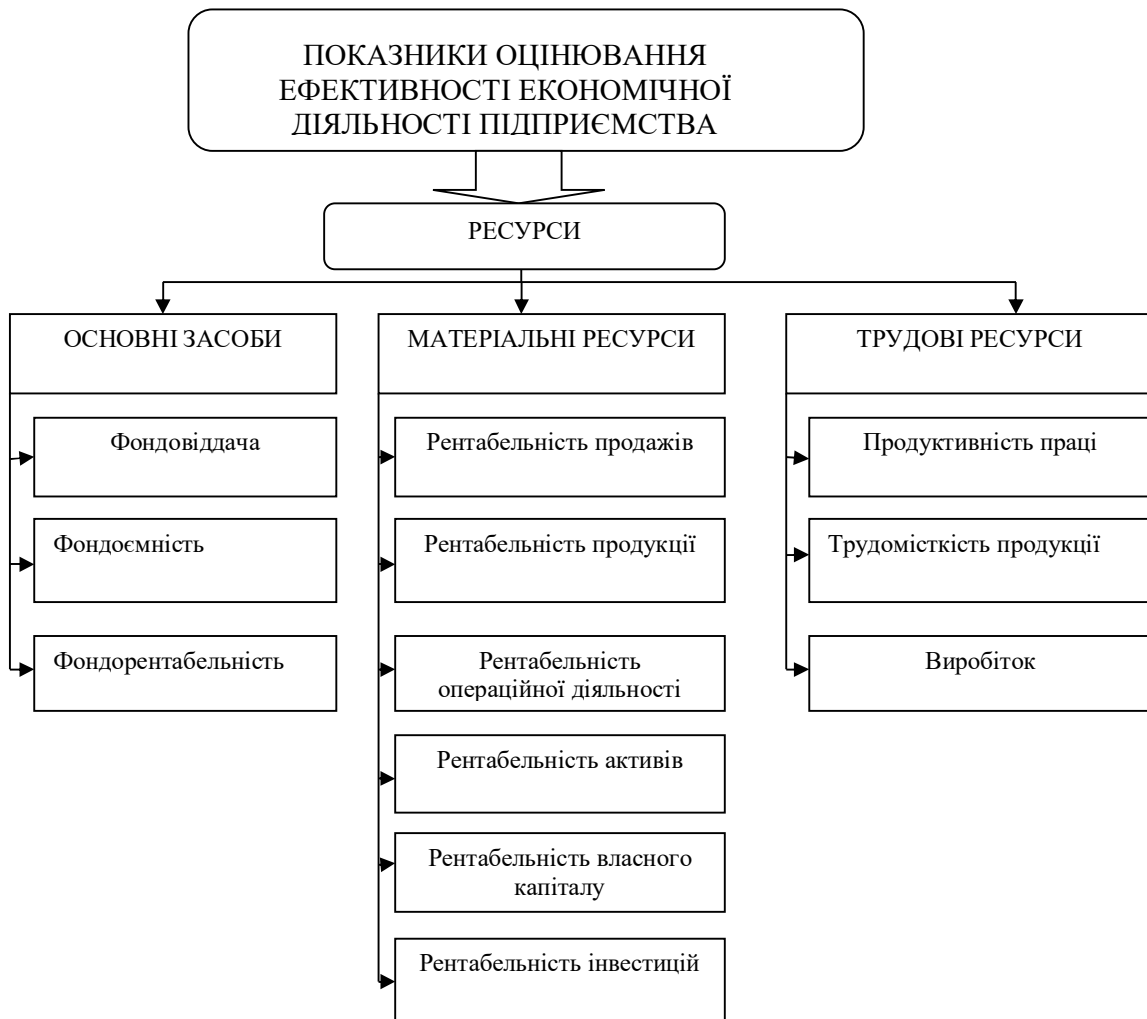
ПОКАЗНИКИ ОЦІНЮВАННЯ ЕФЕКТИВНОСТІ ЕКОНОМІЧНОЇ ДІЯЛЬНОСТІ ПІДПРИЄМСТВА

РЕСУРСИ

ОСНОВНІ ЗАСОБИ

Фондовіддача

Фондоємність

Фондорентабельність

МАТЕРІАЛЬНІ РЕСУРСИ

Рентабельність продажів

Рентабельність продукції

Рентабельність операційної діяльності

Рентабельність активів

Рентабельність власного капіталу

Рентабельність інвестицій

ТРУДОВІ РЕСУРСИ

Продуктивність праці

Трудомісткість продукції

Виробіток